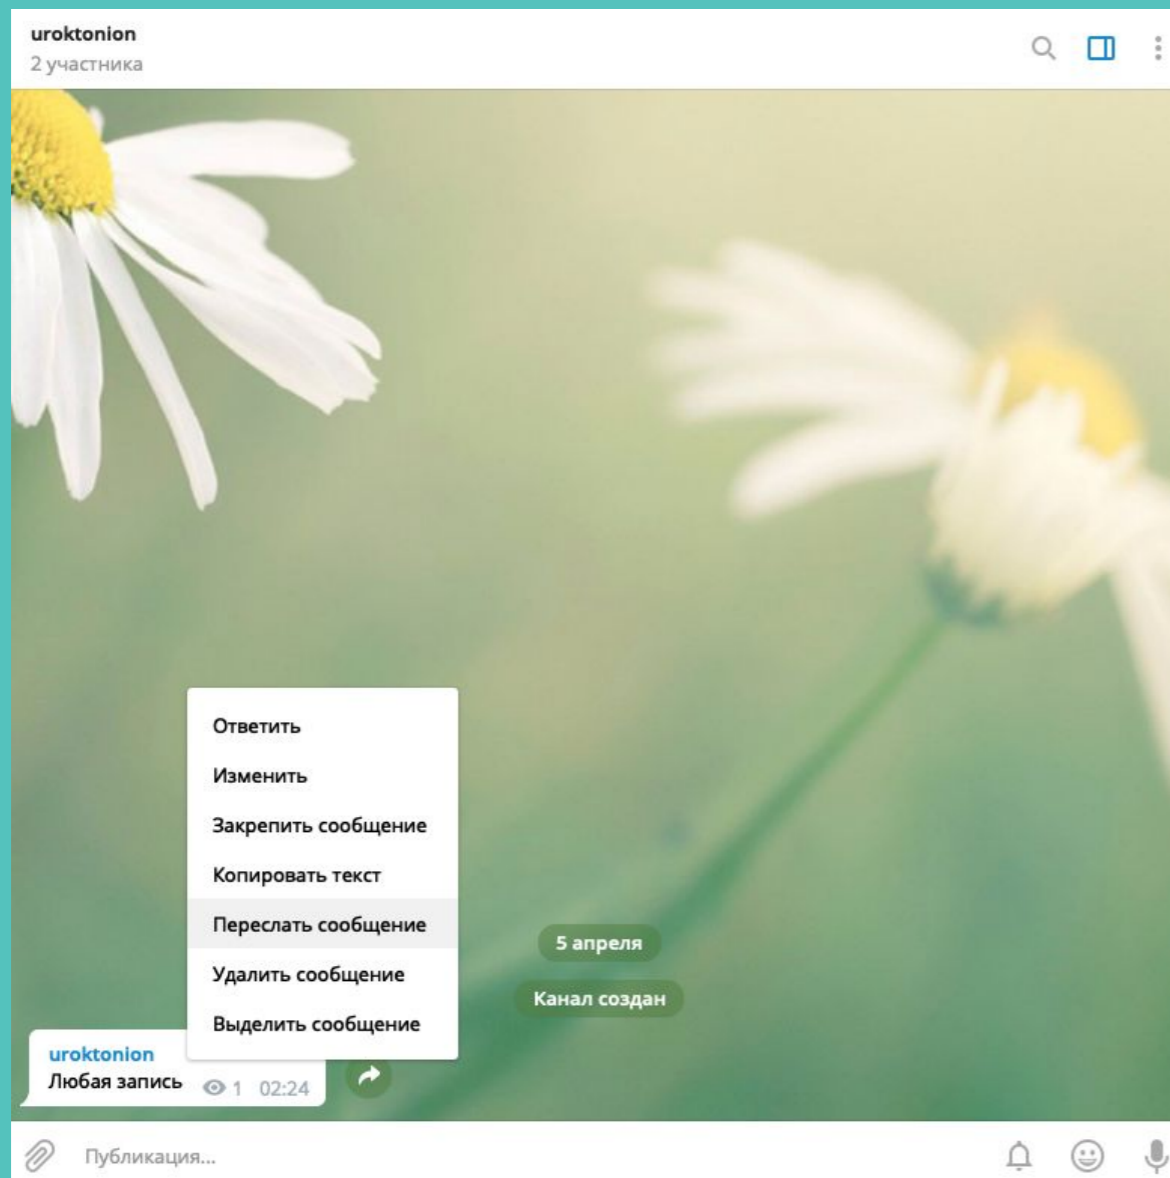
uroktonion
2 участника

Ответить
Изменить
Закрепить сообщение
Копировать текст
Переслать сообщение
Удалить сообщение
Выделить сообщение

5 апреля
Канал создан

uroktonion
Любая запись 1 02:24

Публикация...